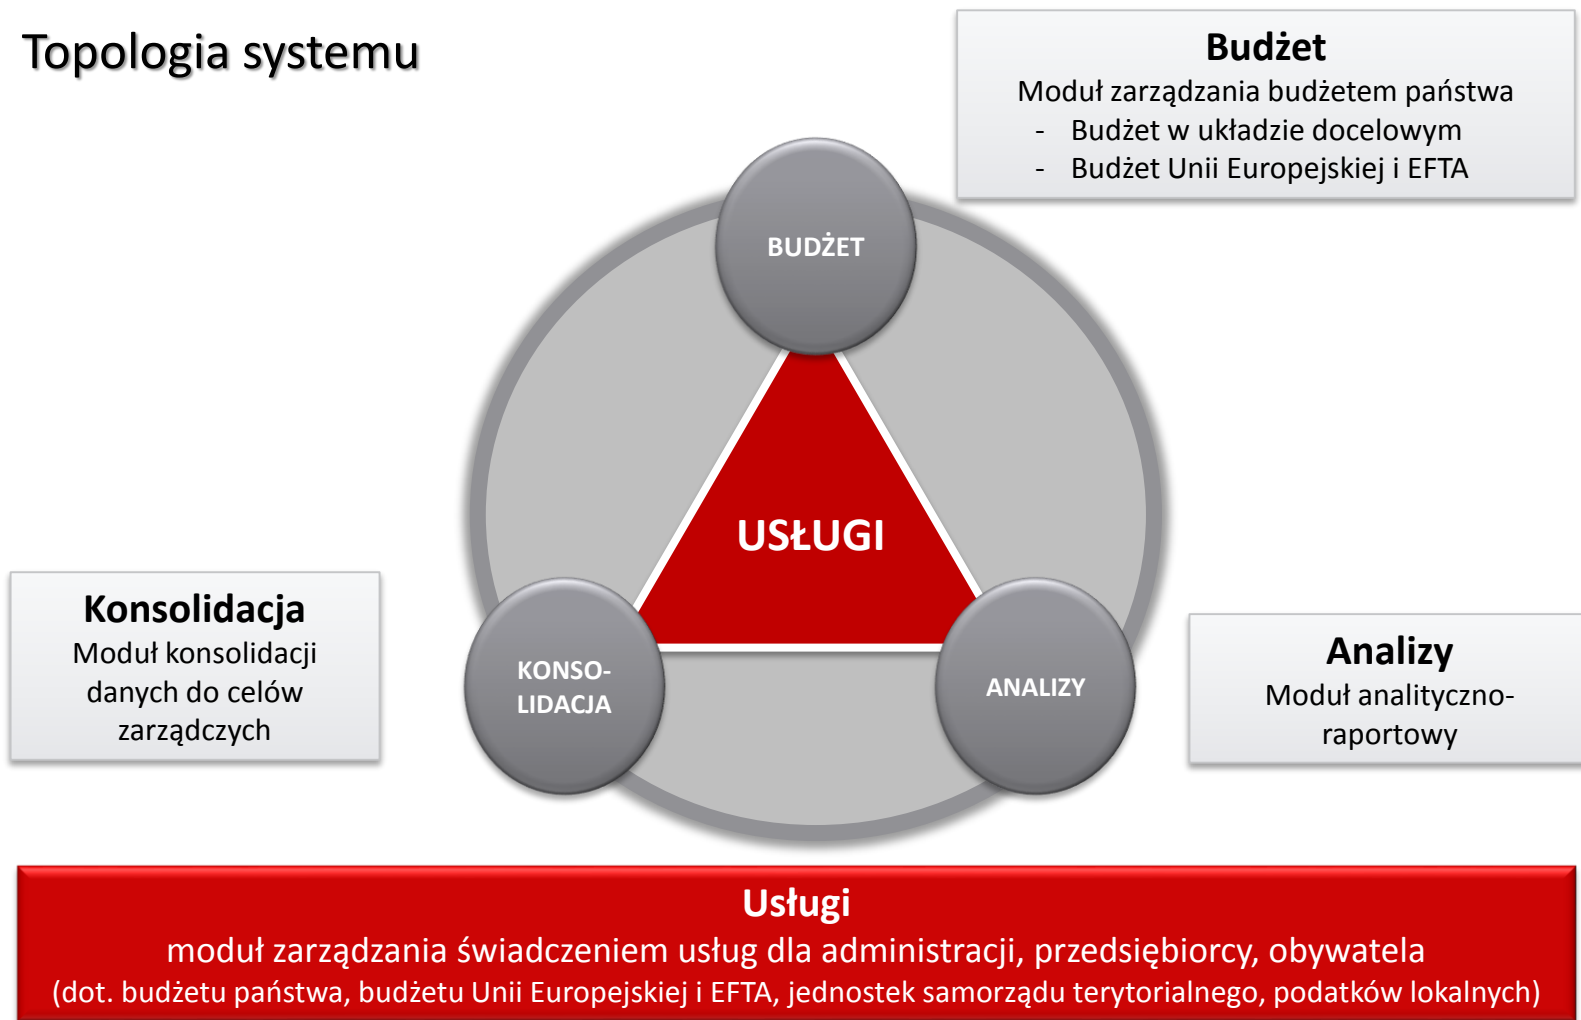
Topologia systemu

Budżet
Moduł zarządzania budżetem państwa
- Budżet w układzie docelowym
- Budżet Unii Europejskiej i EFTA

BUDŻET

USŁUGI

KONSO-LIDACJA

ANALIZY

Konsolidacja
Moduł konsolidacji danych do celów zarządczych

Analizy
Moduł analityczno-raportowy

Usługi
moduł zarządzania świadczeniem usług dla administracji, przedsiębiorcy, obywatela
(dot. budżetu państwa, budżetu Unii Europejskiej i EFTA, jednostek samorządu terytorialnego, podatków lokalnych)